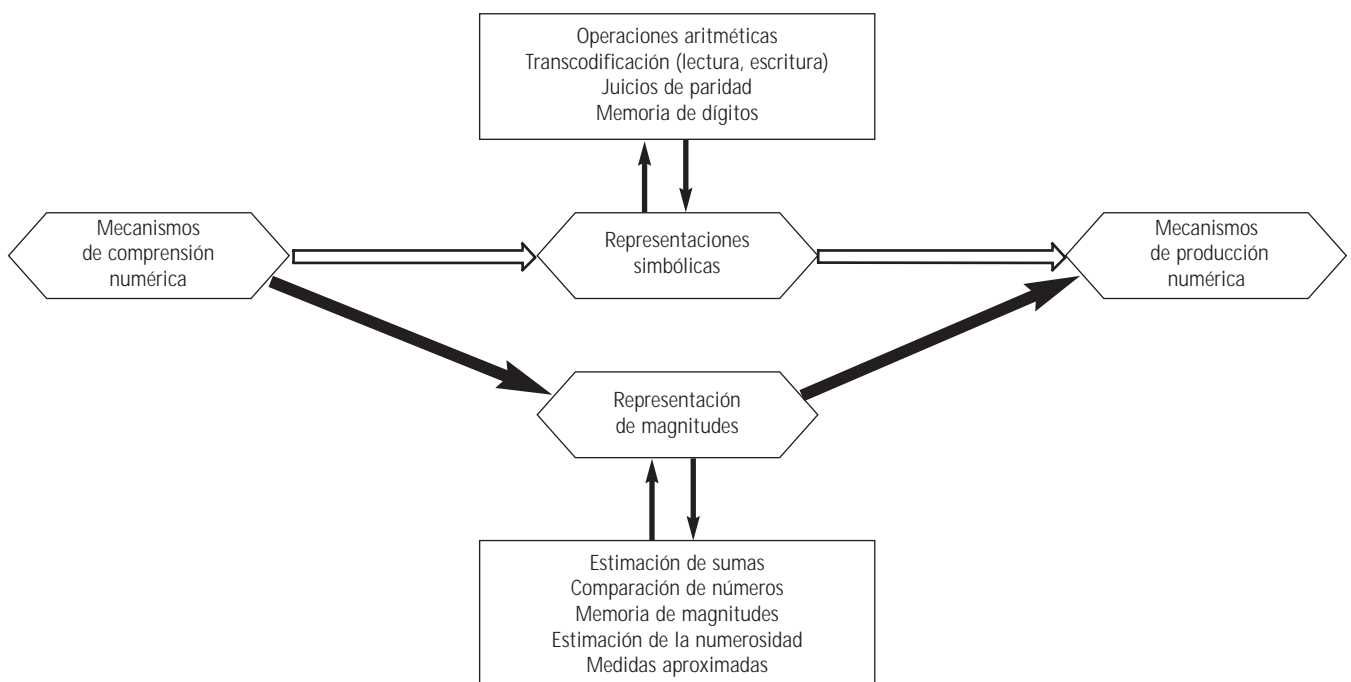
Operaciones aritméticas
Transcodificación (lectura, escritura)
Juicios de paridad
Memoria de dígitos

Mecanismos de comprensión numérica

Representaciones simbólicas

Mecanismos de producción numérica

Representación de magnitudes

Estimación de sumas
Comparación de números
Memoria de magnitudes
Estimación de la numerosidad
Medidas aproximadas